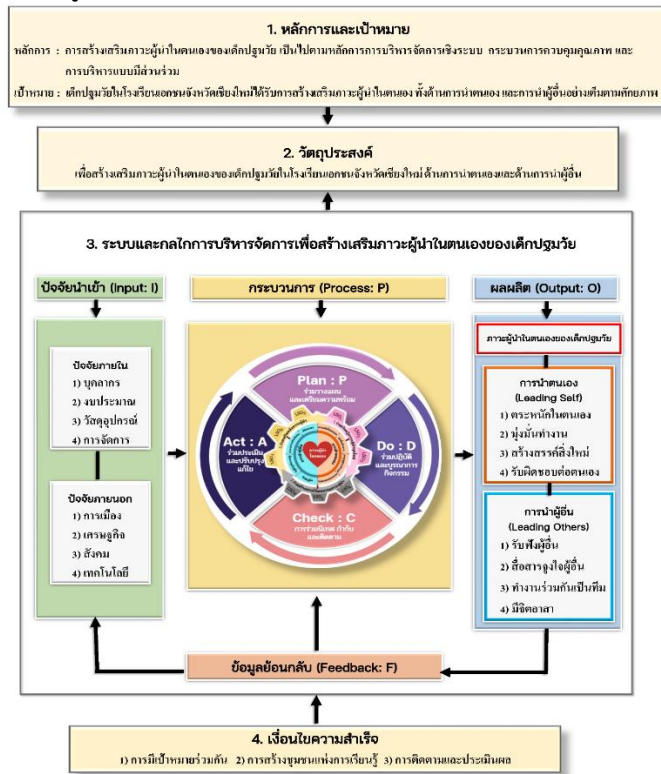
1. หลักการและเป้าหมาย

หลักการ : การสร้างเสริมภาวะผู้นำในตนเองของเด็กปฐมวัย เป็นไปตามหลักการการบริหารจัดการเชิงระบบ กระบวนการควบคุมคุณภาพ และการบริหารแบบมีส่วนร่วม

เป้าหมาย : เด็กปฐมวัยในโรงเรียนเอกชนจังหวัดเชียงใหม่ได้รับการสร้างเสริมภาวะผู้นำในตนเอง ทั้งด้านการนำตนเอง และการนำผู้อื่นอย่างเต็มตามศักยภาพ

2. วัตถุประสงค์

เพื่อสร้างเสริมภาวะผู้นำในตนเองของเด็กปฐมวัยในโรงเรียนเอกชนจังหวัดเชียงใหม่ ด้านการนำตนเองและด้านการนำผู้อื่น

3. ระบบและกลไกการบริหารจัดการเพื่อสร้างเสริมภาวะผู้นำในตนเองของเด็กปฐมวัย

ปัจจัยนำเข้า (Input: I)

ปัจจัยภายใน
1) บุคลากร
2) งบประมาณ
3) วัสดุอุปกรณ์
4) การจัดการ

ปัจจัยภายนอก
1) การเมือง
2) เศรษฐกิจ
3) สังคม
4) เทคโนโลยี

กระบวนการ (Process: P)

Plan : P
ร่วมวางแผน และเตรียมความพร้อม

Do : D
ร่วมปฏิบัติ และบูรณาการกิจกรรม

Check : C
การร่วมนิเทศ กำกับ และติดตาม

Act : A
ร่วมประเมิน และปรับปรุงแก้ไข

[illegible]

ผลผลิต (Output: O)

ภาวะผู้นำในตนเองของเด็กปฐมวัย

การนำตนเอง
(Leading Self)
1) ตระหนักในตนเอง
2) มุ่งมั่นทำงาน
3) สร้างสรรค์สิ่งใหม่
4) รับผิดชอบต่อตนเอง

การนำผู้อื่น
(Leading Others)
1) รับฟังผู้อื่น
2) สื่อสารจูงใจผู้อื่น
3) ทำงานร่วมกันเป็นทีม
4) มีจิตอาสา

ข้อมูลย้อนกลับ (Feedback: F)

4. เงื่อนไขความสำเร็จ

1) การมีเป้าหมายร่วมกัน 2) การสร้างชุมชนแห่งการเรียนรู้ 3) การติดตามและประเมินผล